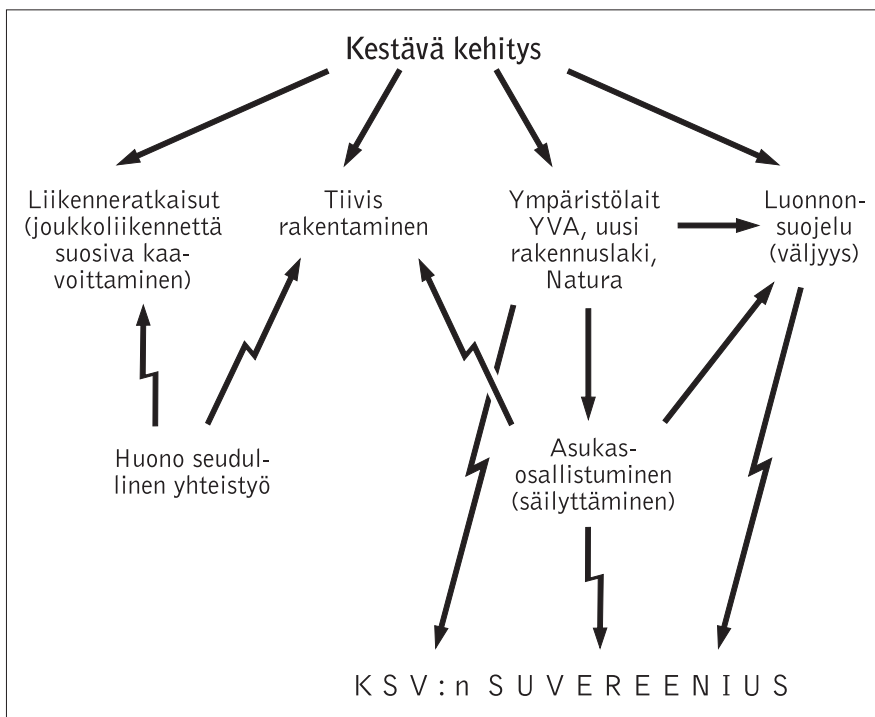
Kestävä kehitys

Liikenneratkaisut (joukkoliikennettä suosiva kaavoittaminen)

Tiivis rakentaminen

Ympäristölait YVA, uusi rakennuslaki, Natura

Luonnonsuojelu (väljyys)

Huono seudullinen yhteistyö

Asukasosallistuminen (säilyttäminen)

KSV:n SUVEREENIUS